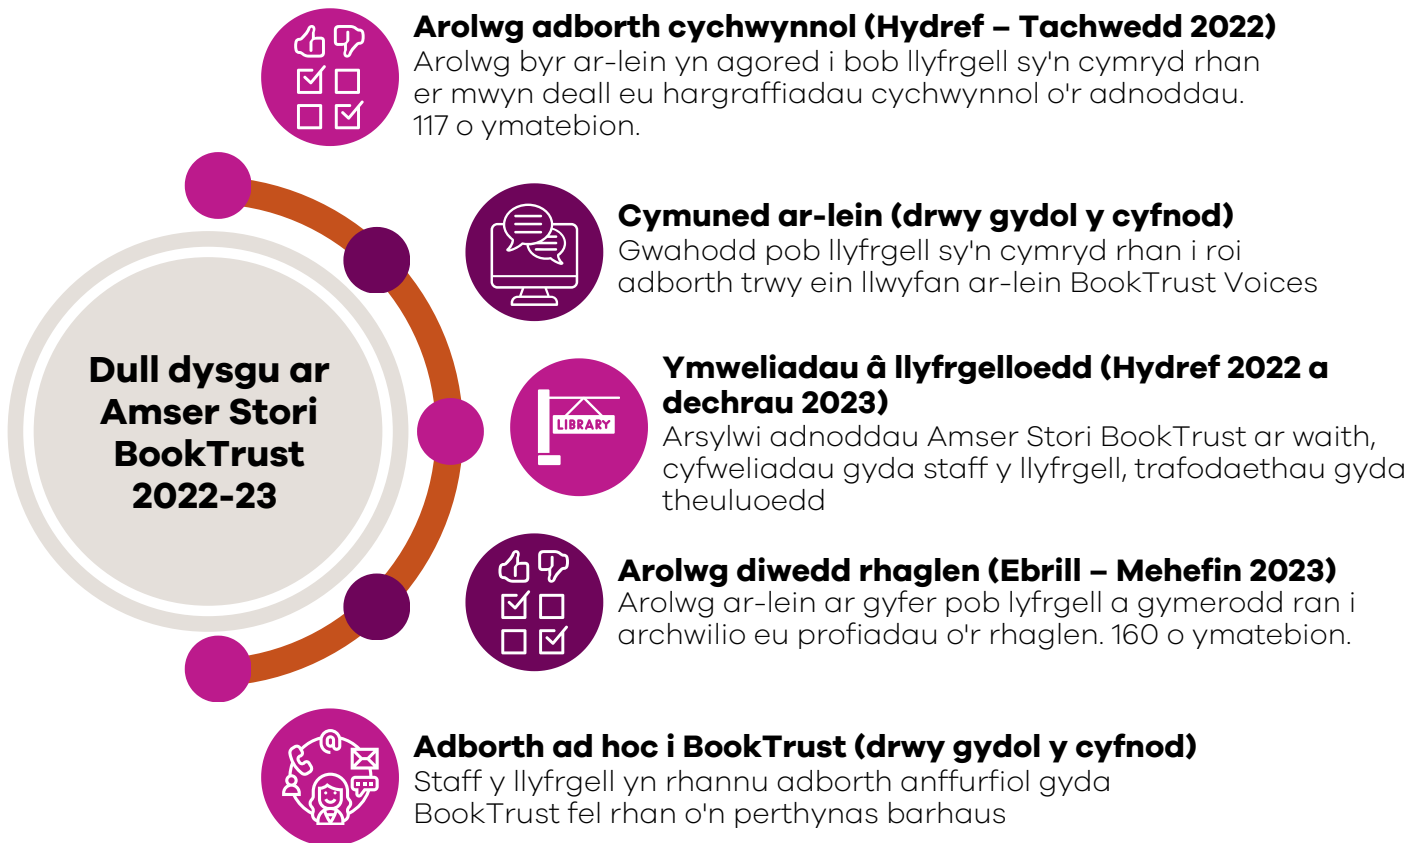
Dull dysgu ar Amser Stori BookTrust 2022-23

Arolwg adborth cychwynnol (Hydref – Tachwedd 2022)
Arolwg byr ar-lein yn agored i bob llyfrgell sy'n cymryd rhan er mwyn deall eu hargraffiadau cychwynnol o'r adnoddau. 117 o ymatebion.

Cymuned ar-lein (drwy gydol y cyfnod)
Gwahodd pob llyfrgell sy'n cymryd rhan i roi adborth trwy ein llwyfan ar-lein BookTrust Voices

LIBRARY

Ymweliadau â llyfrgelloedd (Hydref 2022 a dechrau 2023)
Arsylwi adnoddau Amser Stori BookTrust ar waith, cyfweliadau gyda staff y llyfrgell, trafodaethau gyda theuluoedd

Arolwg diwedd rhaglen (Ebrill – Mehefin 2023)
Arolwg ar-lein ar gyfer pob lyfrgell a gymerodd ran i archwilio eu profiadau o'r rhaglen. 160 o ymatebion.

Adborth ad hoc i BookTrust (drwy gydol y cyfnod)
Staff y llyfrgell yn rhannu adborth anffurfiol gyda BookTrust fel rhan o'n perthynas barhaus